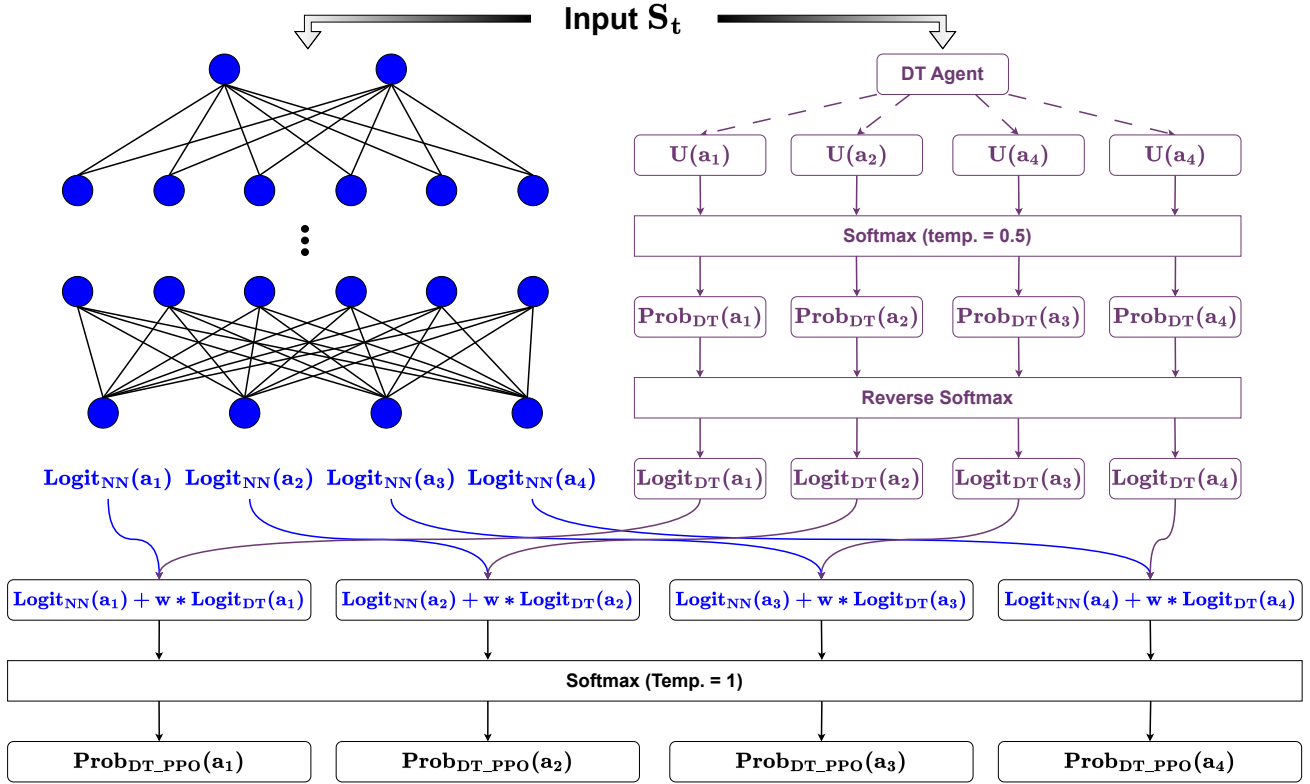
Input $\mathbf{S_t}$

DT Agent

$\mathbf{U(a_1)}$ $\mathbf{U(a_2)}$ $\mathbf{U(a_4)}$ $\mathbf{U(a_4)}$

Softmax (temp. = 0.5)

$\mathbf{Prob_{DT}(a_1)}$ $\mathbf{Prob_{DT}(a_2)}$ $\mathbf{Prob_{DT}(a_3)}$ $\mathbf{Prob_{DT}(a_4)}$

Reverse Softmax

$\mathbf{Logit_{NN}(a_1)}$ $\mathbf{Logit_{NN}(a_2)}$ $\mathbf{Logit_{NN}(a_3)}$ $\mathbf{Logit_{NN}(a_4)}$ $\mathbf{Logit_{DT}(a_1)}$ $\mathbf{Logit_{DT}(a_2)}$ $\mathbf{Logit_{DT}(a_3)}$ $\mathbf{Logit_{DT}(a_4)}$

$\mathbf{Logit_{NN}(a_1) + w * Logit_{DT}(a_1)}$ $\mathbf{Logit_{NN}(a_2) + w * Logit_{DT}(a_2)}$ $\mathbf{Logit_{NN}(a_3) + w * Logit_{DT}(a_3)}$ $\mathbf{Logit_{NN}(a_4) + w * Logit_{DT}(a_4)}$

Softmax (Temp. = 1)

$\mathbf{Prob_{DT\_PPO}(a_1)}$ $\mathbf{Prob_{DT\_PPO}(a_2)}$ $\mathbf{Prob_{DT\_PPO}(a_3)}$ $\mathbf{Prob_{DT\_PPO}(a_4)}$